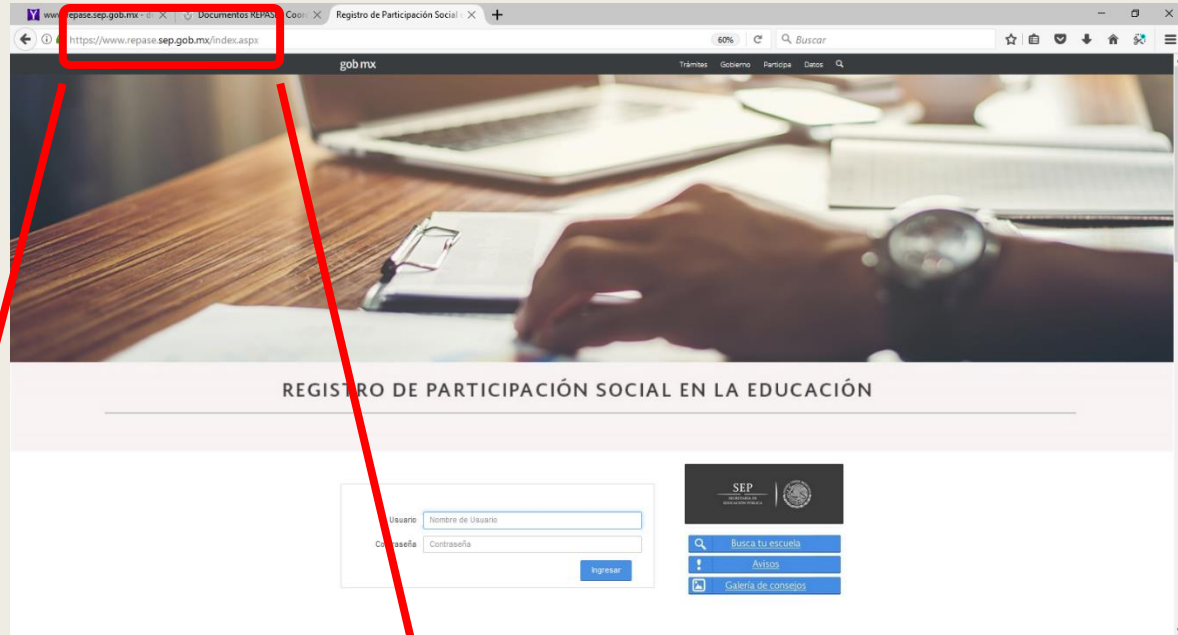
www.repase.sep.gob.mx - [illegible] ×
Documentos REPASE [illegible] Coor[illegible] ×
Registro de Participación Social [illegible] ×
+

https://www.repase.sep.gob.mx/index.aspx
60%
Buscar

gob mx
Trámites Gobierno Participa Datos

REGISTRO DE PARTICIPACIÓN SOCIAL EN LA EDUCACIÓN

Usuario Nombre de Usuario
Contraseña Contraseña
Ingresar

SEP
SECRETARÍA DE EDUCACIÓN PÚBLICA

Busca tu escuela
Avisos
Galería de consejos